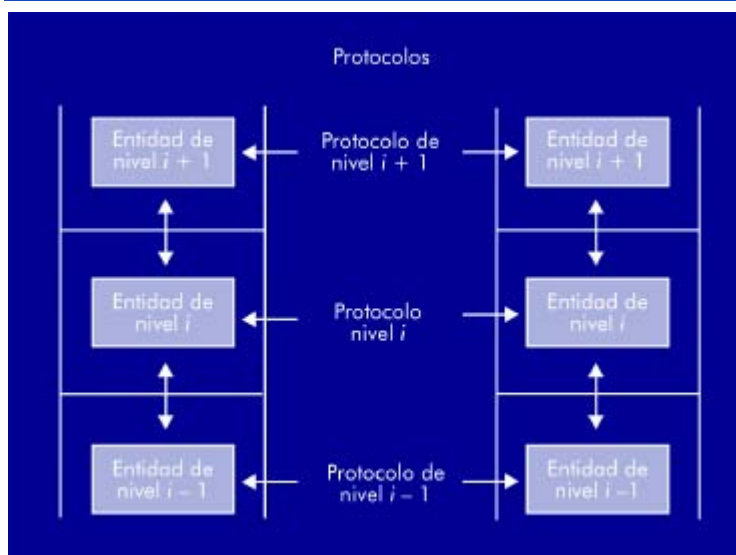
Protocolos

Entidad de nivel $i + 1$

Protocolo de nivel $i + 1$

Entidad de nivel $i + 1$

Entidad de nivel $i$

Protocolo nivel $i$

Entidad de nivel $i$

Entidad de nivel $i - 1$

Protocolo de nivel $i - 1$

Entidad de nivel $i -1$